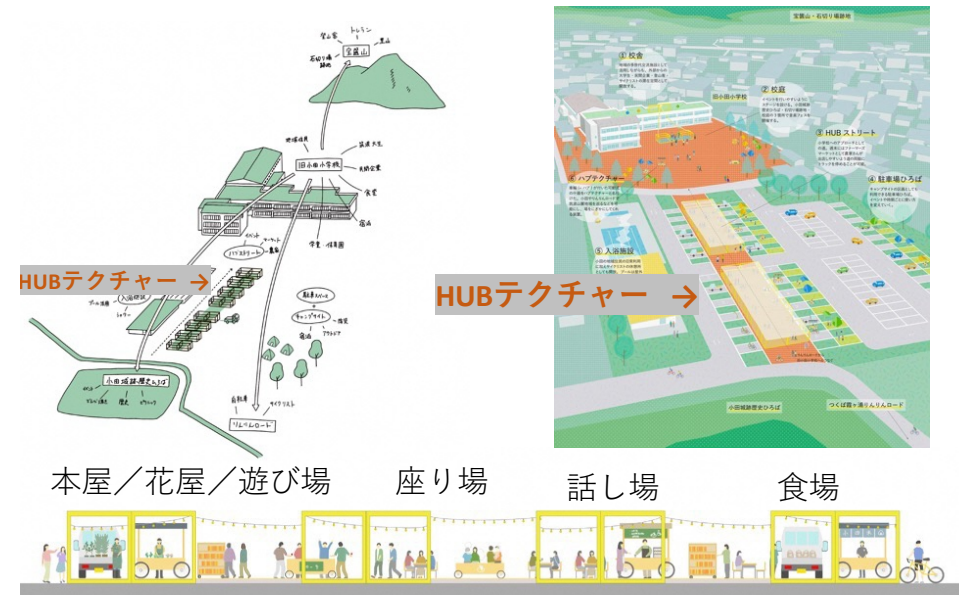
宝篋山
登山客
トレラン
里山
石切り場跡地
地域農業
旧小田小学校
筑波大生
起業家
住民
商店
学童・保育園
入浴施設
シャワー
プール活用
小田城跡歴史ひろば
自転車
サイクリスト
りんりんロード
農家レストラン
チャレンジショップ
商店
HUBテクチャー

宝篋山・石切り場跡地
① 校舎
② 校庭
旧小田小学校
③ HUB ストリート
④ ハブテクチャー
④ 駐車場ひろば
⑤ 入浴施設
小田城跡歴史ひろば
つくば霞ヶ浦りんりんロード
HUBテクチャー

本屋／花屋／遊び場
座り場
話し場
食場